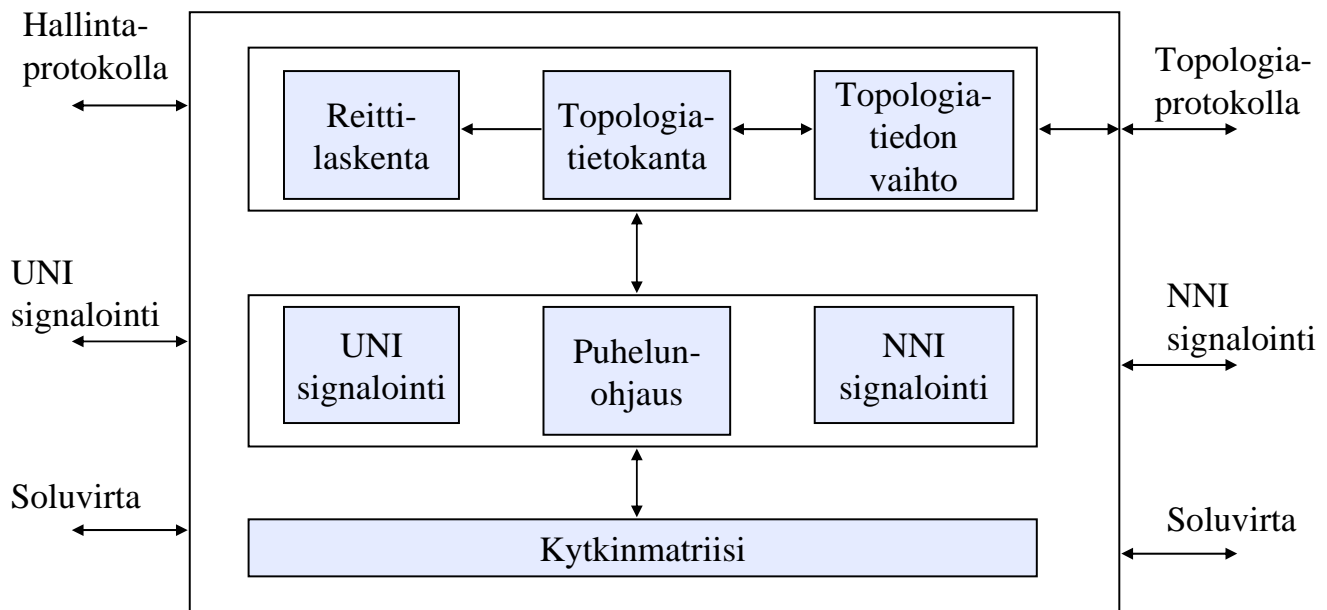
Hallintaprotokolla

Reittilaskenta

Topologiatietokanta

Topologiatiedon vaihto

Topologiaprotokolla

UNI signalointi

UNI signalointi

Puhelunohjaus

NNI signalointi

NNI signalointi

Soluvirta

Kytkinmatriisi

Soluvirta